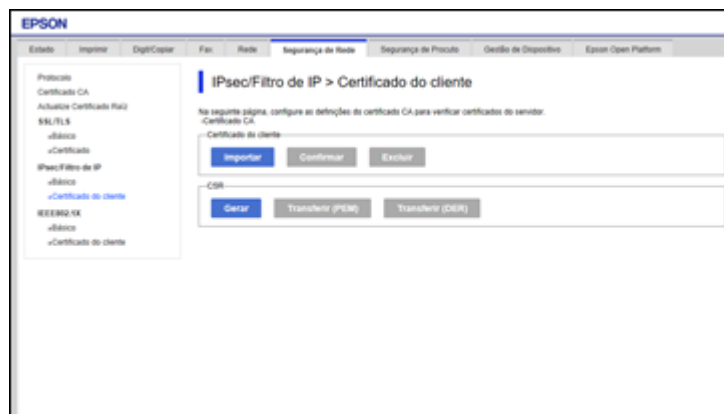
EPSON

Estado | Imprimir | Digit/Copiar | Fax | Rede | Segurança de Rede | Segurança de Produto | Gestão de Dispositivo | Epson Open Platform

Protocolo
Certificado CA
Actualize Certificado Raiz
SSL/TLS
»Básico
»Certificado
IPsec/Filtro de IP
»Básico
»Certificado do cliente
IEEE802.1X
»Básico
»Certificado do cliente

IPsec/Filtro de IP > Certificado do cliente

Na seguinte página, configure as definições do certificado CA para verificar certificados do servidor.
-Certificado CA

Certificado do cliente
Importar | Confirmar | Excluir

CSR
Gerar | Transferir (PEM) | Transferir (DER)